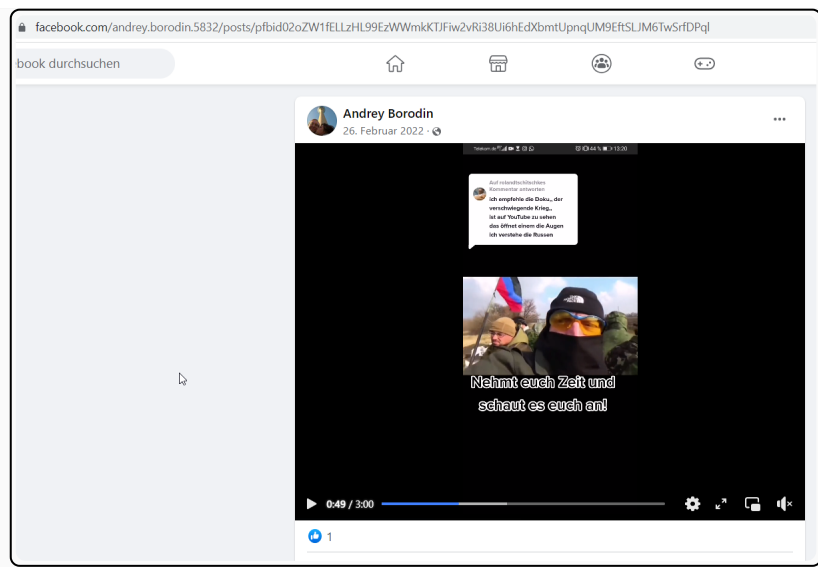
facebook.com/andrey.borodin.5832/posts/pfbid02oZW1fELLzHL99EzWWmkKTJFiw2vRi38Ui6hEdXbmtUpnqUM9EftSLJM6TwSrfDPql

book durchsuchen

Andrey Borodin
26. Februar 2022 ·

Telekom.de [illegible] 44 % 13:20

Auf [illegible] Kommentar antworten
ich empfehle die Doku„ der verschwiegende Krieg„ ist auf YouTube zu sehen das öffnet einem die Augen ich verstehe die Russen

Nehmt euch Zeit und schaut es euch an!

0:49 / 3:00

1